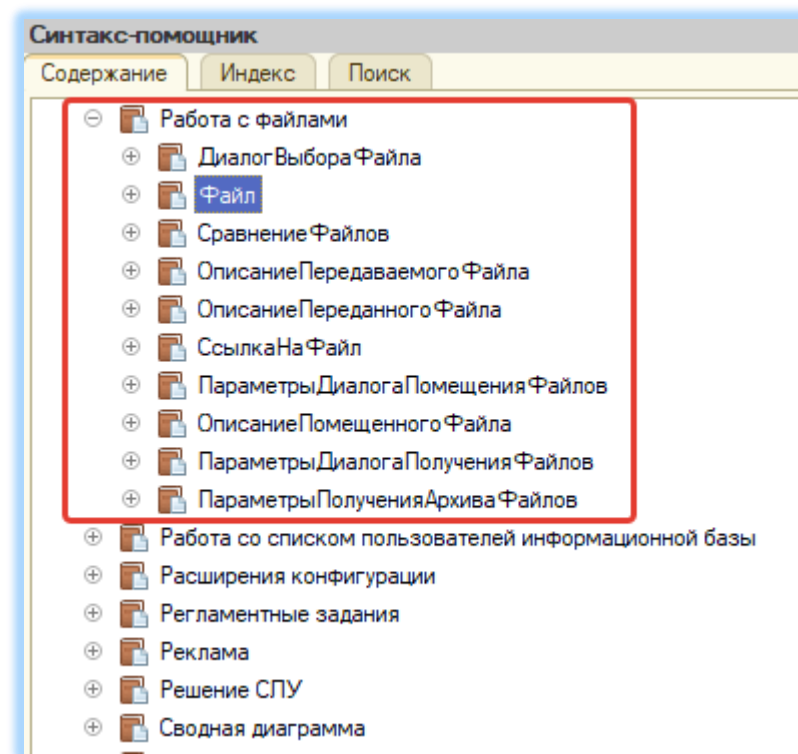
Синтакс-помощник

Содержание | Индекс | Поиск

Работа с файлами
ДиалогВыбораФайла
Файл
СравнениеФайлов
ОписаниеПередаваемогоФайла
ОписаниеПереданногоФайла
СсылкаНаФайл
ПараметрыДиалогаПомещенияФайлов
ОписаниеПомещенногоФайла
ПараметрыДиалогаПолученияФайлов
ПараметрыПолученияАрхиваФайлов
Работа со списком пользователей информационной базы
Расширения конфигурации
Регламентные задания
Реклама
Решение СЛУ
Сводная диаграмма